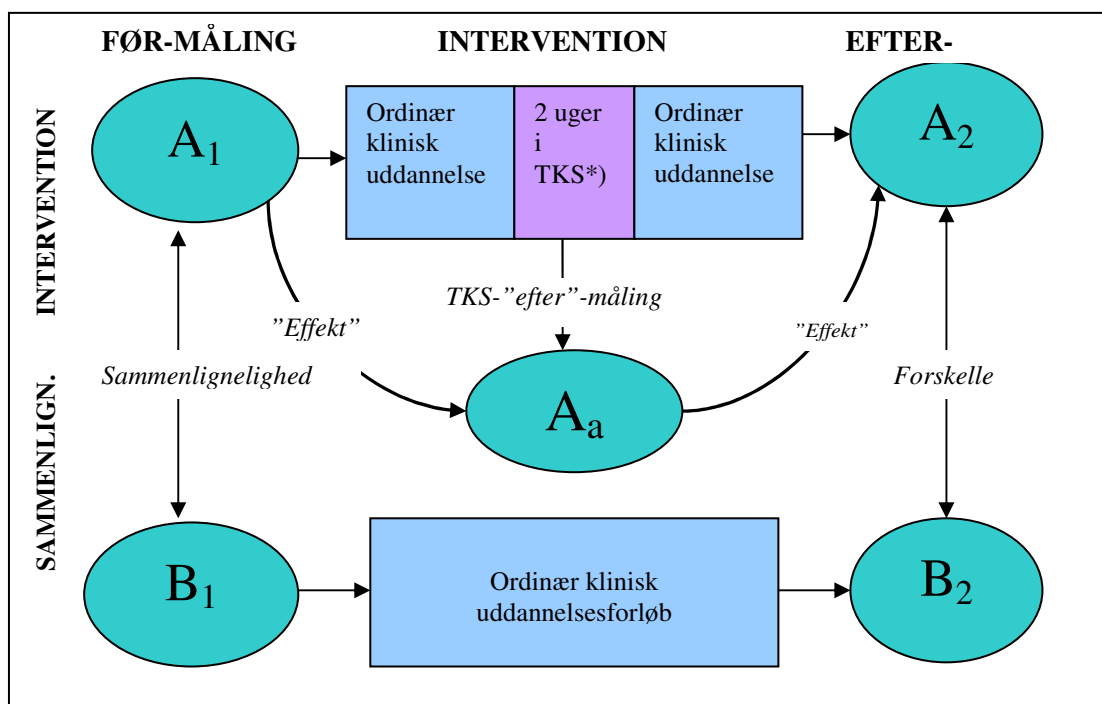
FØR-MÅLING

INTERVENTION

EFTER-

INTERVENTION

$A_1$

Ordinær klinisk uddannelse

2 uger i TKS*)

Ordinær klinisk uddannelse

$A_2$

TKS-"efter"-måling

"Effekt"

"Effekt"

Sammenlignelighed

$A_a$

Forskelle

SAMMENLIGN.

$B_1$

Ordinær klinisk uddannelsesforløb

$B_2$